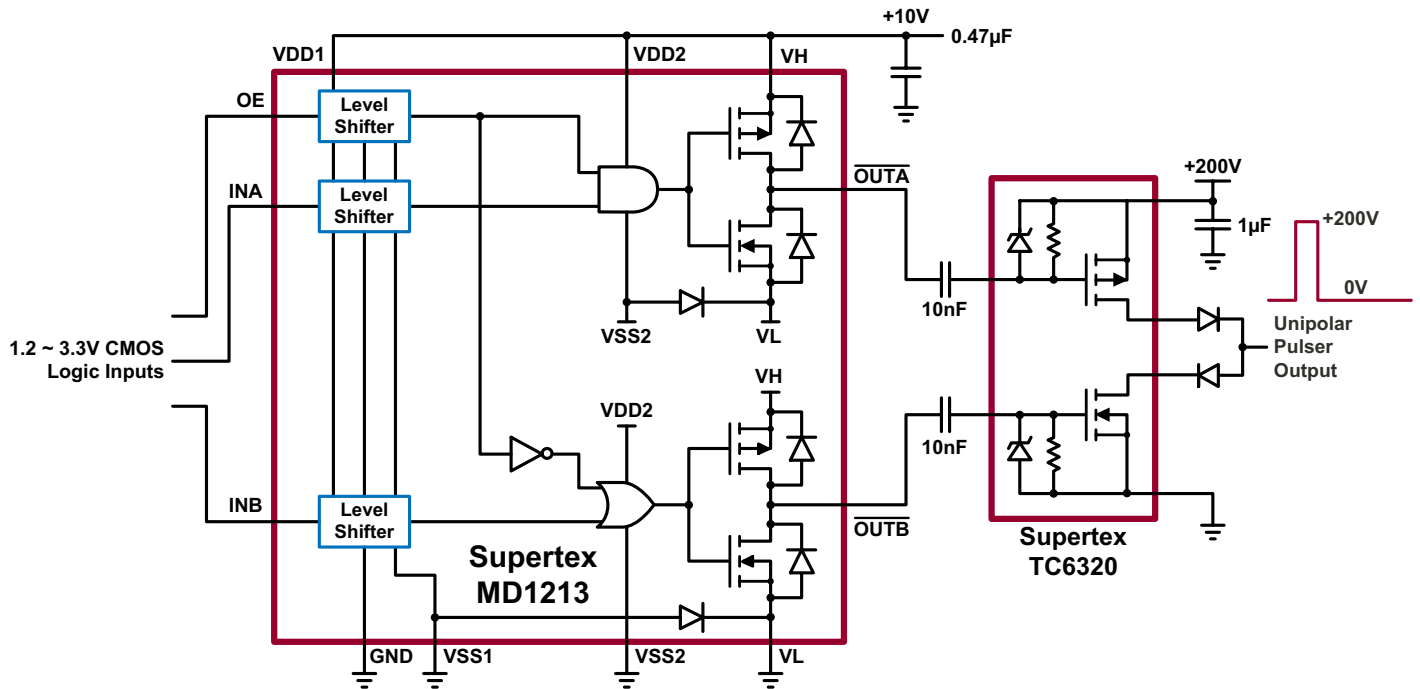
+10V
0.47µF
VDD1
VDD2
VH
OE
Level Shifter
INA
Level Shifter
$\overline{OUTA}$
+200V
1µF
+200V
0V
10nF
VSS2
VL
1.2 ~ 3.3V CMOS Logic Inputs
Unipolar Pulser Output
VH
VDD2
10nF
INB
Level Shifter
$\overline{OUTB}$
Supertex MD1213
Supertex TC6320
GND
VSS1
VSS2
VL